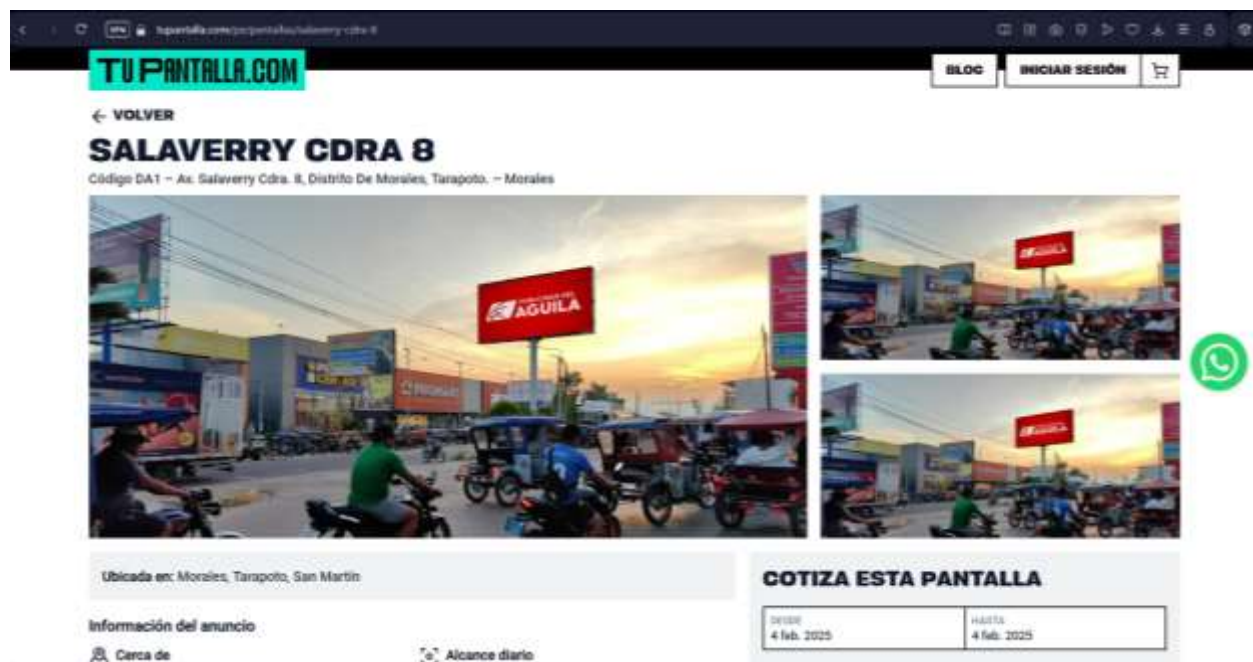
tupantalla.com/pe/pantalla/salaverry-cdra-8

TU PANTALLA.COM

BLOG

INICIAR SESIÓN

← VOLVER

SALAVERRY CDRA 8

Código DA1 – Av. Salaverry Cdra. 8, Distrito De Morales, Tarapoto. – Morales

AGUILA

PROMART

Ubicada en: Morales, Tarapoto, San Martín

COTIZA ESTA PANTALLA

| DESDE 4 feb. 2025 | HASTA 4 feb. 2025 |
|---|---|

Información del anuncio

Cerca de

Alcance diario